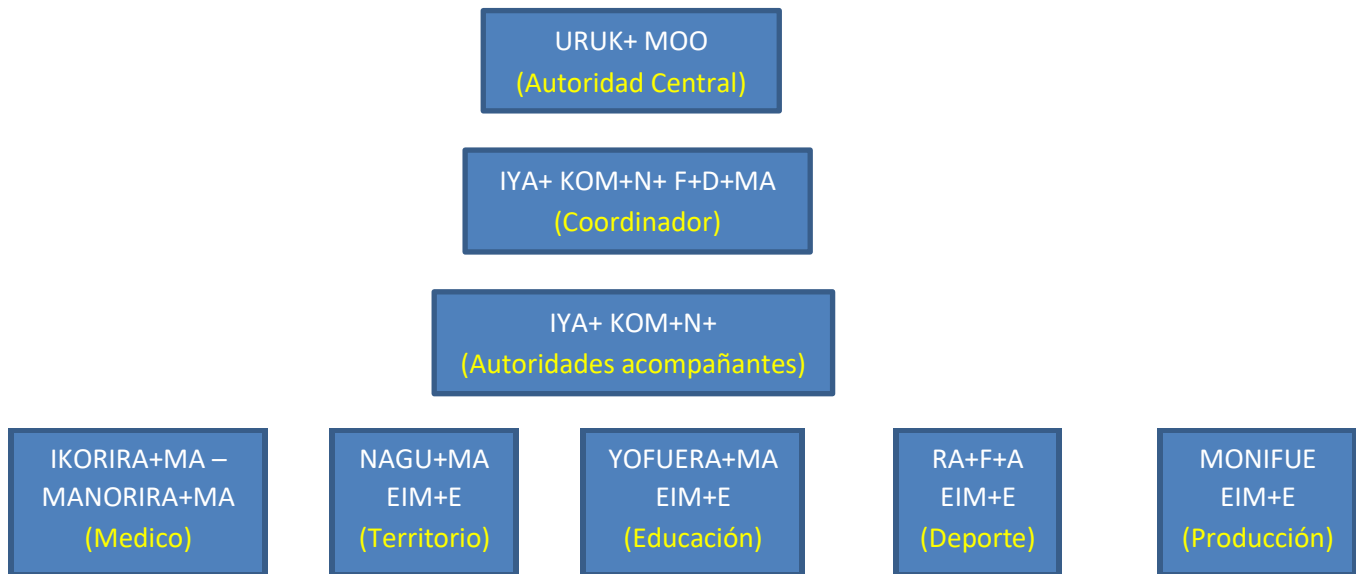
URUK+ MOO
(Autoridad Central)

IYA+ KOM+N+ F+D+MA
(Coordinador)

IYA+ KOM+N+
(Autoridades acompañantes)

IKORIRA+MA – MANORIRA+MA
(Medico)

NAGU+MA EIM+E
(Territorio)

YOFUERA+MA EIM+E
(Educación)

RA+F+A EIM+E
(Deporte)

MONIFUE EIM+E
(Producción)